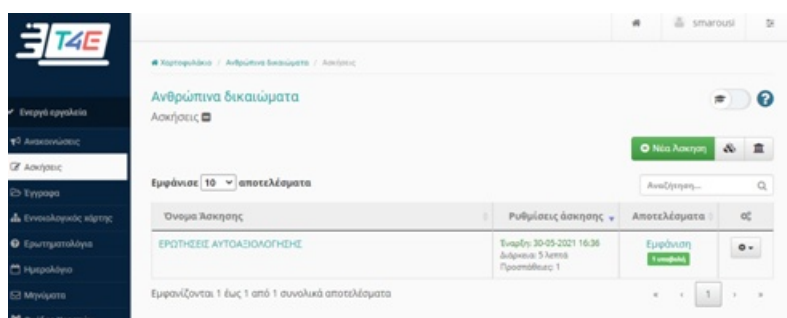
T4E

smarousi

Ενεργά εργαλεία
Ανακοινώσεις
Ασκήσεις
Έγγραφα
Εννοιολογικός χάρτης
Ερωτηματολόγια
Ημερολόγιο
Μηνύματα

Χαρτοφυλάκιο / Ανθρώπινα δικαιώματα / Ασκήσεις

Ανθρώπινα δικαιώματα
Ασκήσεις

Νέα Άσκηση

Εμφάνισε 10 αποτελέσματα

Αναζήτηση...

| Όνομα Άσκησης | Ρυθμίσεις άσκησης | Αποτελέσματα | |
|---|---|---|---|
| ΕΡΩΤΗΣΕΙΣ ΑΥΤΟΑΞΙΟΛΟΓΗΣΗΣ | Έναρξη: 30-05-2021 16:36 Διάρκεια: 5 λεπτά Προσπάθειες: 1 | Εμφάνιση 1 υποβολή | |

Εμφανίζονται 1 έως 1 από 1 συνολικά αποτελέσματα

« ‹ 1 › »